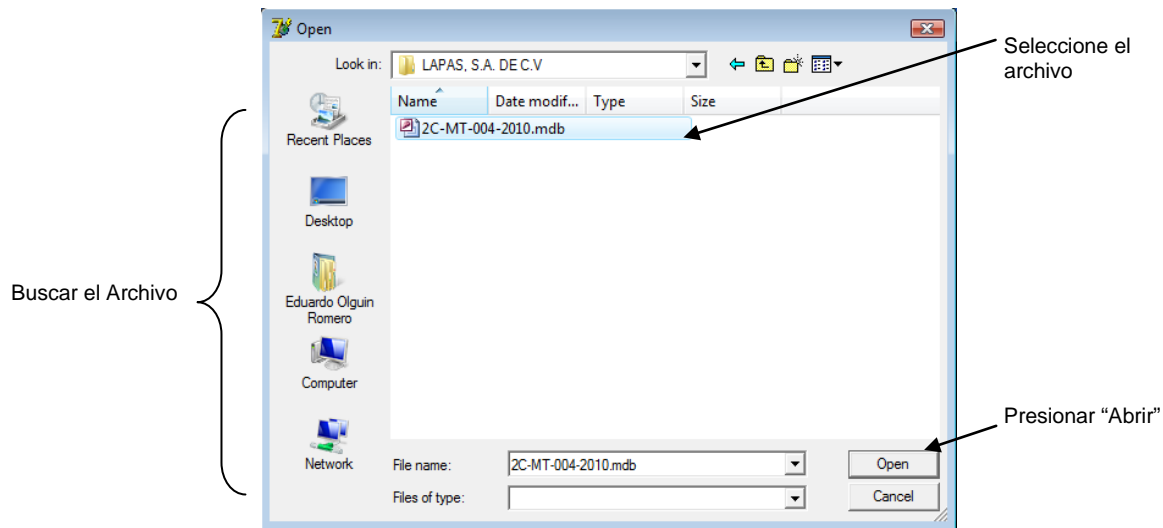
Open

Look in: LAPAS, S.A. DE C.V

Seleccione el archivo

Name
Date modif...
Type
Size

2C-MT-004-2010.mdb

Recent Places

Desktop

Eduardo Olguin Romero

Computer

Network

Buscar el Archivo

Presionar “Abrir”

File name: 2C-MT-004-2010.mdb

Files of type:

Open

Cancel